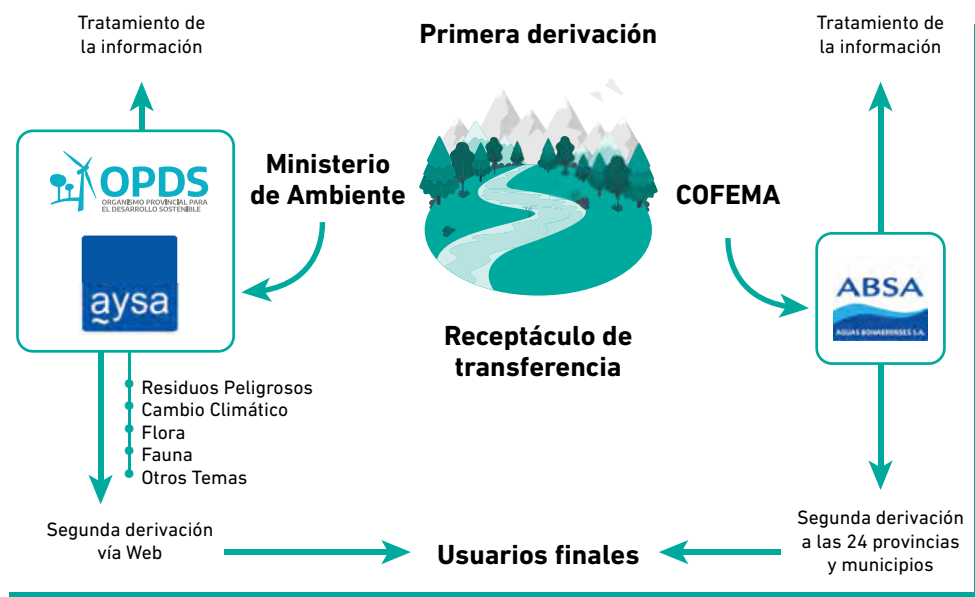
Tratamiento de la información

Primera derivación

Tratamiento de la información

OPDS
ORGANISMO PROVINCIAL PARA EL DESARROLLO SOSTENIBLE

aysa

Ministerio de Ambiente

COFEMA

ABSA
AGUAS BONAERENSES S.A.

Receptáculo de transferencia

Residuos Peligrosos
Cambio Climático
Flora
Fauna
Otros Temas

Segunda derivación vía Web

Usuarios finales

Segunda derivación a las 24 provincias y municipios